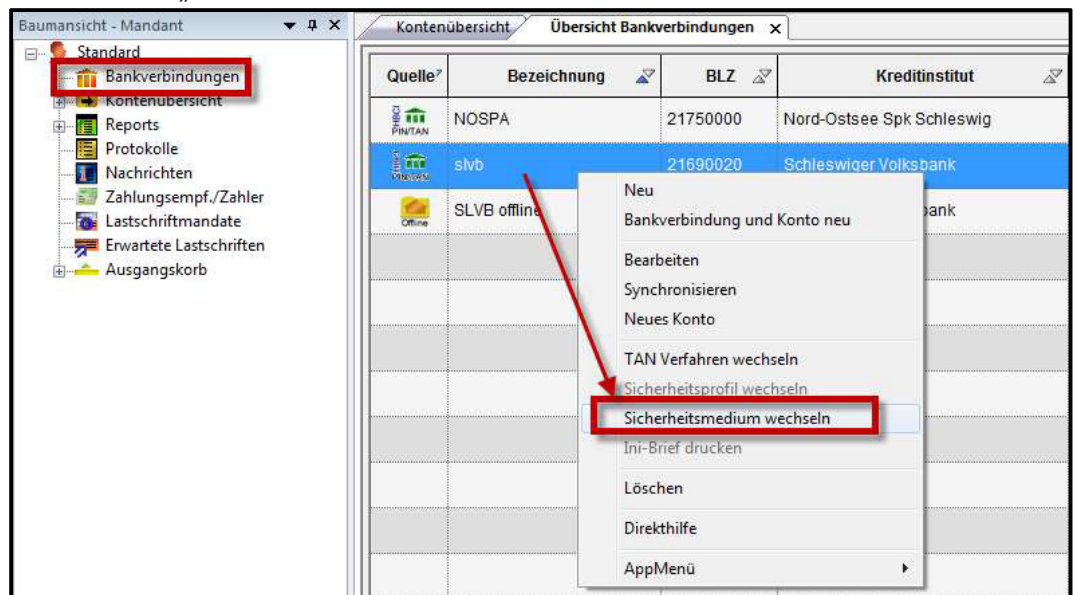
Baumansicht - Mandant

Standard
Bankverbindungen
Kontenübersicht
Reports
Protokolle
Nachrichten
Zahlungsempf./Zahler
Lastschriftmandate
Erwartete Lastschriften
Ausgangskorb

Kontenübersicht | Übersicht Bankverbindungen ×

| Quelle | Bezeichnung | BLZ | Kreditinstitut |
|---|---|---|---|
| PIN/TAN | NOSPA | 21750000 | Nord-Ostsee Spk Schleswig |
| PIN/TAN | slvb | 21690020 | Schleswiger Volksbank |
| Offline | SLVB offline | | bank |

Neu
Bankverbindung und Konto neu
Bearbeiten
Synchronisieren
Neues Konto
TAN Verfahren wechseln
Sicherheitsprofil wechseln
Sicherheitsmedium wechseln
Ini-Brief drucken
Löschen
Direkthilfe
AppMenü